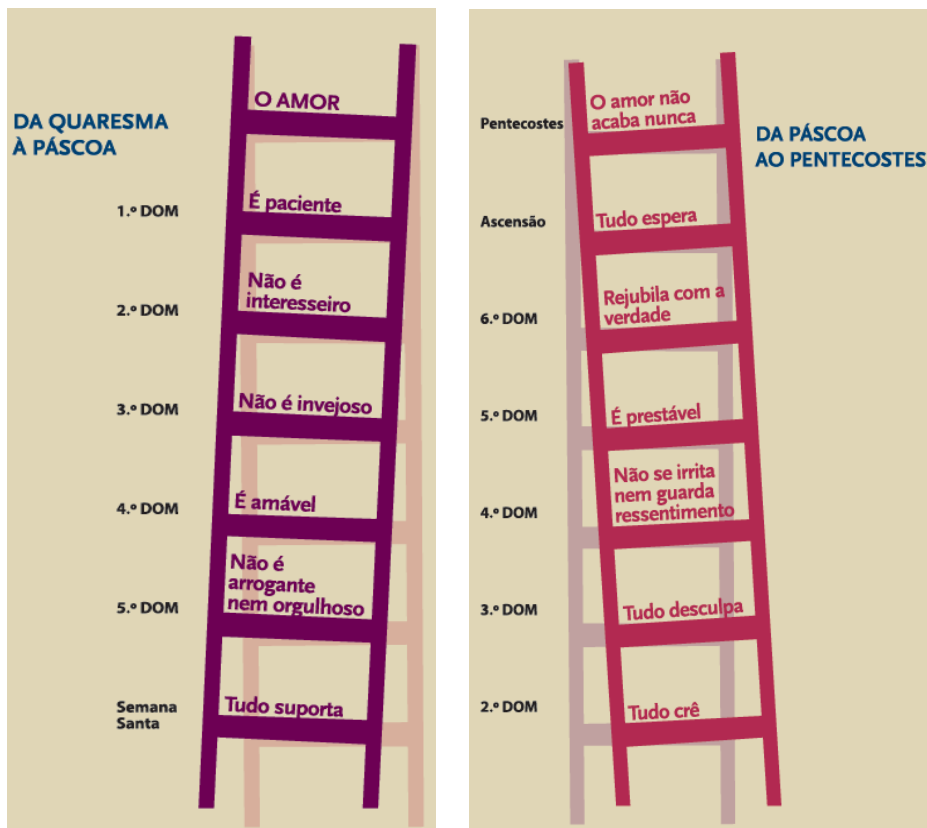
DA QUARESMA À PÁSCOA

O AMOR

1.º DOM
É paciente

2.º DOM
Não é interesseiro

3.º DOM
Não é invejoso

4.º DOM
É amável

5.º DOM
Não é arrogante nem orgulhoso

Semana Santa
Tudo suporta

DA PÁSCOA AO PENTECOSTES

Pentecostes
O amor não acaba nunca

Ascensão
Tudo espera

6.º DOM
Rejubila com a verdade

5.º DOM
É prestável

4.º DOM
Não se irrita nem guarda ressentimento

3.º DOM
Tudo desculpa

2.º DOM
Tudo crê